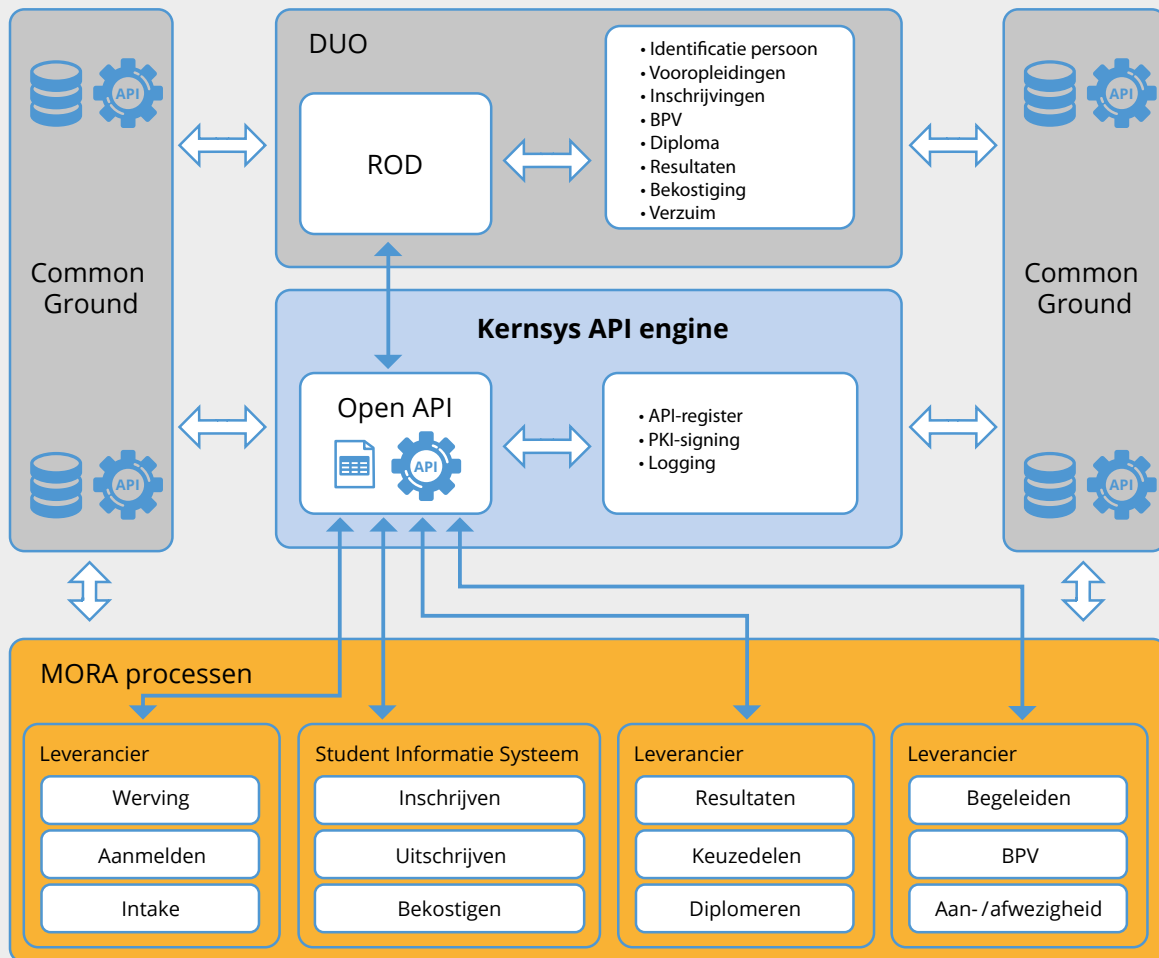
API

API

Common Ground

API

API

DUO

ROD

• Identificatie persoon
• Vooropleidingen
• Inschrijvingen
• BPV
• Diploma
• Resultaten
• Bekostiging
• Verzuim

API

API

Common Ground

API

API

Kernsys API engine

Open API

API

• API-register
• PKI-signing
• Logging

MORA processen

Leverancier

Werving

Aanmelden

Intake

Student Informatie Systeem

Inschrijven

Uitschrijven

Bekostigen

Leverancier

Resultaten

Keuzedelen

Diplomeren

Leverancier

Begeleiden

BPV

Aan- / afwezigheid